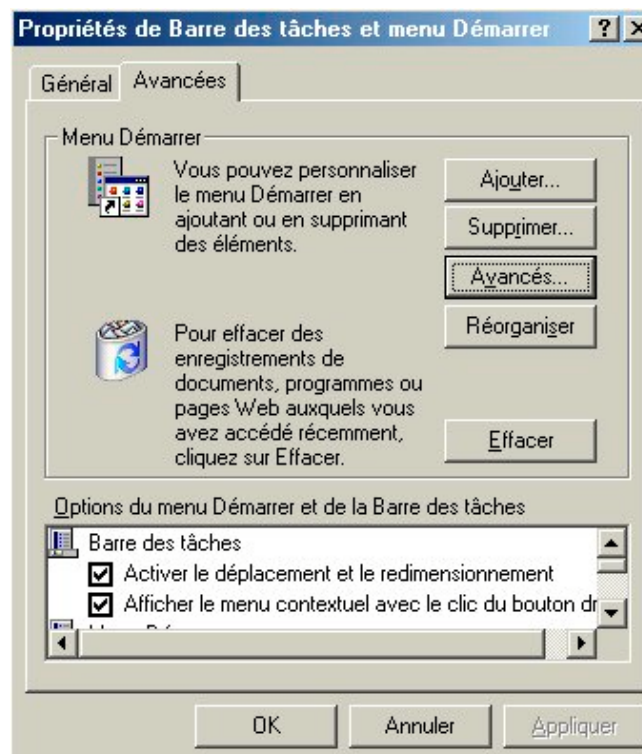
Propriétés de Barre des tâches et menu Démarrer ? ×

Général Avancées

Menu Démarrer

Vous pouvez personnaliser le menu Démarrer en ajoutant ou en supprimant des éléments.

Ajouter...

Supprimer...

Avancés...

Réorganiser

Pour effacer des enregistrements de documents, programmes ou pages Web auxquels vous avez accédé récemment, cliquez sur Effacer.

Effacer

Options du menu Démarrer et de la Barre des tâches

Barre des tâches

☑ Activer le déplacement et le redimensionnement

☑ Afficher le menu contextuel avec le clic du bouton dr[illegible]

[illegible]

OK Annuler Appliquer